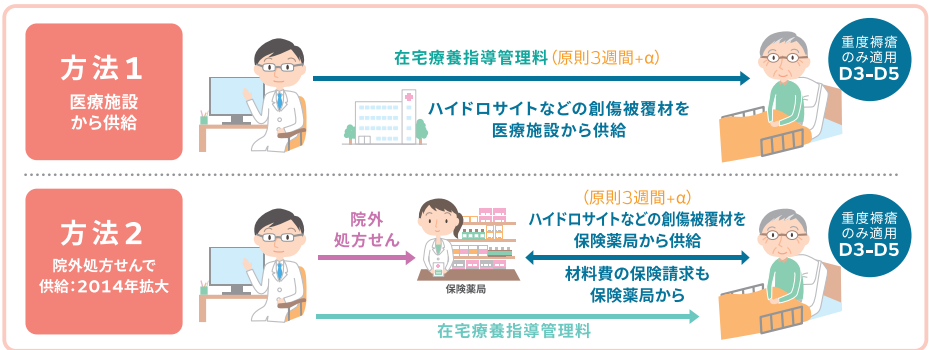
方法１
医療施設
から供給

在宅療養指導管理料（原則3週間+α）

ハイドロサイトなどの創傷被覆材を
医療施設から供給

重度褥瘡
のみ適用
D3-D5

方法２
院外処方せんで
供給：2014年拡大

院外
処方せん

保険薬局

（原則3週間+α）
ハイドロサイトなどの創傷被覆材を
保険薬局から供給

材料費の保険請求も
保険薬局から

重度褥瘡
のみ適用
D3-D5

在宅療養指導管理料